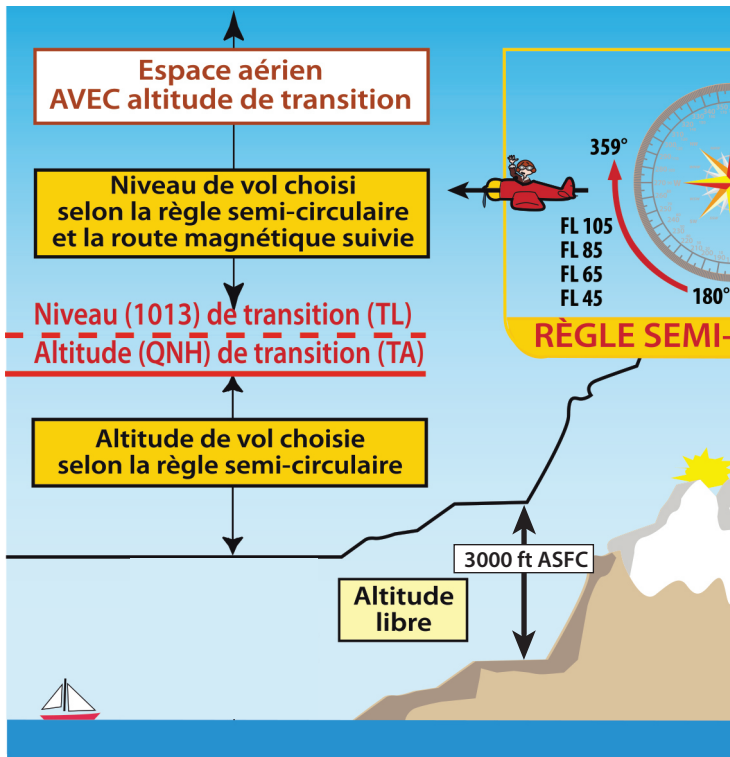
Espace aérien
AVEC altitude de transition

Niveau de vol choisi
selon la règle semi-circulaire
et la route magnétique suivie

Niveau (1013) de transition (TL)

Altitude (QNH) de transition (TA)

Altitude de vol choisie
selon la règle semi-circulaire

359°

FL 105
FL 85
FL 65
FL 45

180°

RÈGLE SEMI-

3000 ft ASFC

Altitude
libre